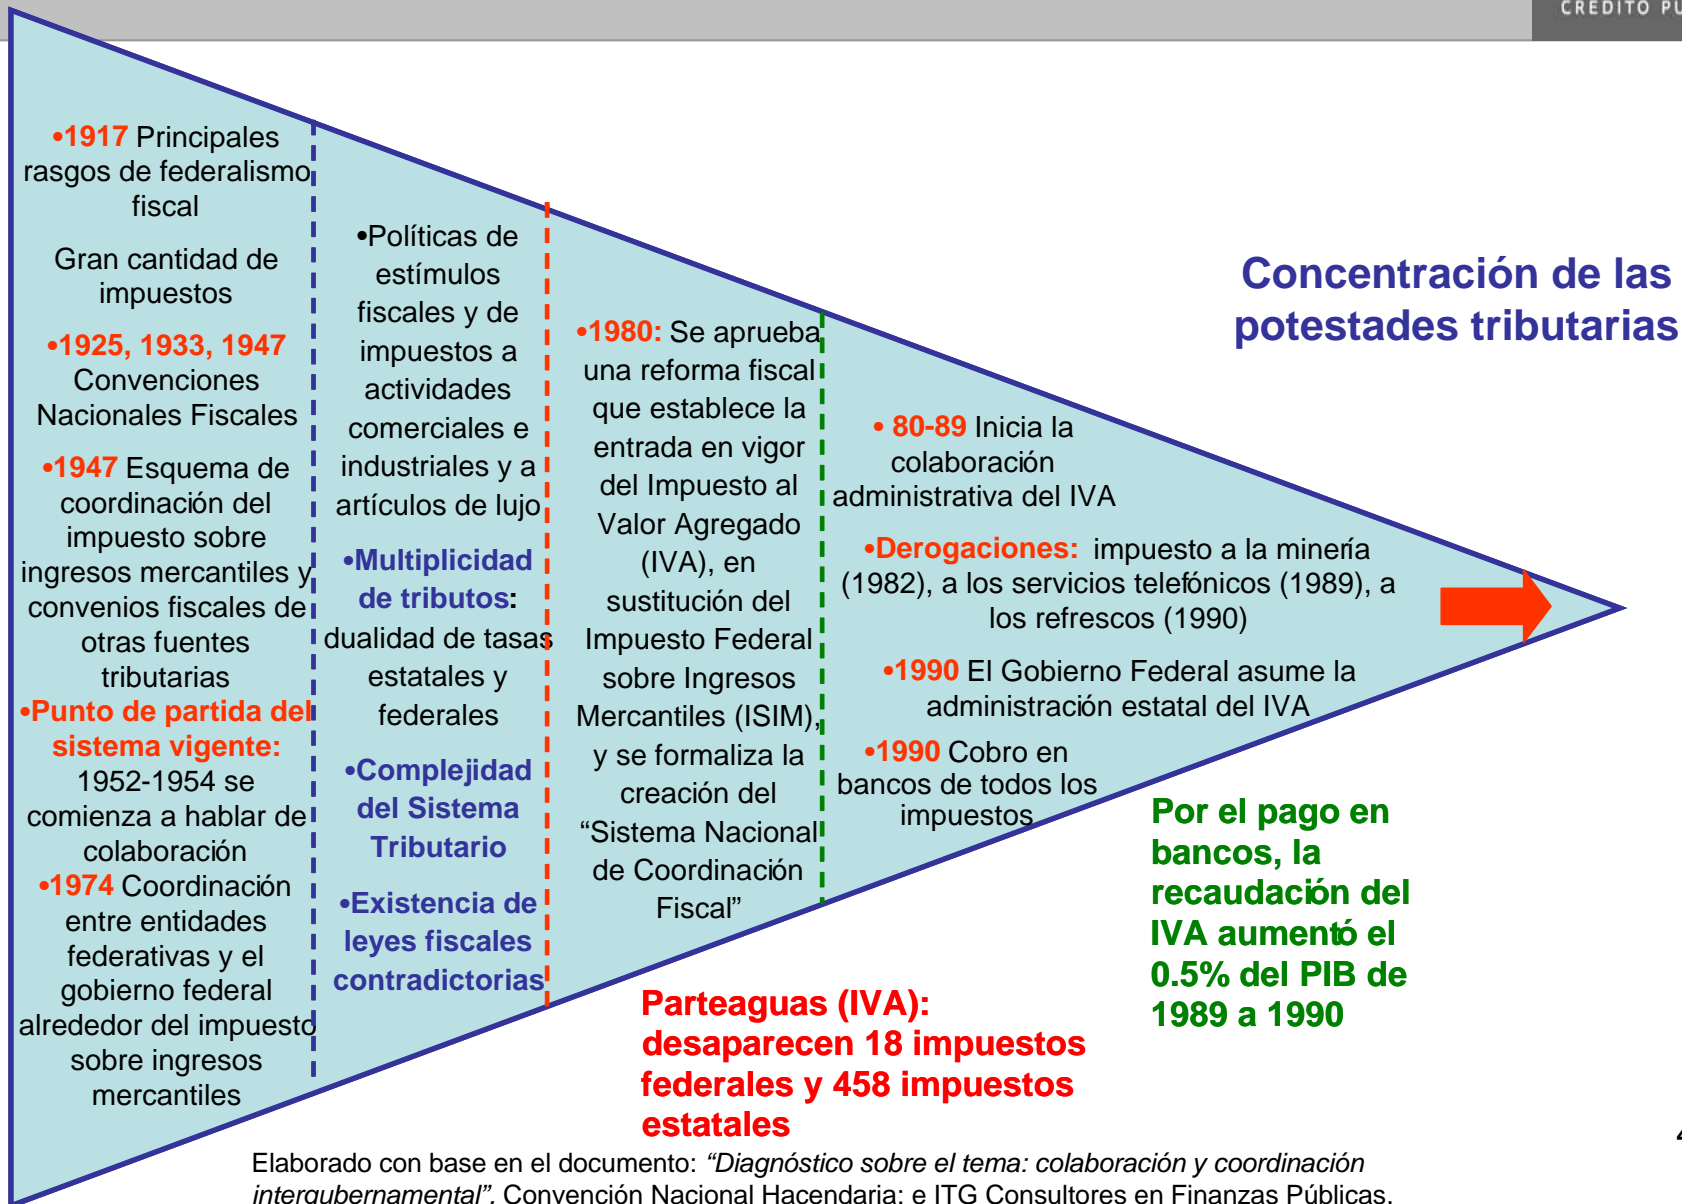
CREDITO PU

•1917 Principales rasgos de federalismo fiscal

Gran cantidad de impuestos

•1925, 1933, 1947 Convenciones Nacionales Fiscales

•1947 Esquema de coordinación del impuesto sobre ingresos mercantiles y convenios fiscales de otras fuentes tributarias

•Punto de partida del sistema vigente: 1952-1954 se comienza a hablar de colaboración

•1974 Coordinación entre entidades federativas y el gobierno federal alrededor del impuesto sobre ingresos mercantiles

•Políticas de estímulos fiscales y de impuestos a actividades comerciales e industriales y a artículos de lujo

•Multiplicidad de tributos: dualidad de tasas estatales y federales

•Complejidad del Sistema Tributario

•Existencia de leyes fiscales contradictorias

•1980: Se aprueba una reforma fiscal que establece la entrada en vigor del Impuesto al Valor Agregado (IVA), en sustitución del Impuesto Federal sobre Ingresos Mercantiles (ISIM), y se formaliza la creación del "Sistema Nacional de Coordinación Fiscal"

• 80-89 Inicia la colaboración administrativa del IVA

•Derogaciones: impuesto a la minería (1982), a los servicios telefónicos (1989), a los refrescos (1990)

•1990 El Gobierno Federal asume la administración estatal del IVA

•1990 Cobro en bancos de todos los impuestos

Concentración de las potestades tributarias

Por el pago en bancos, la recaudación del IVA aumentó el 0.5% del PIB de 1989 a 1990

Parteaguas (IVA): desaparecen 18 impuestos federales y 458 impuestos estatales

Elaborado con base en el documento: *"Diagnóstico sobre el tema: colaboración y coordinación intergubernamental"*. Convención Nacional Hacendaria; e ITG Consultores en Finanzas Públicas.